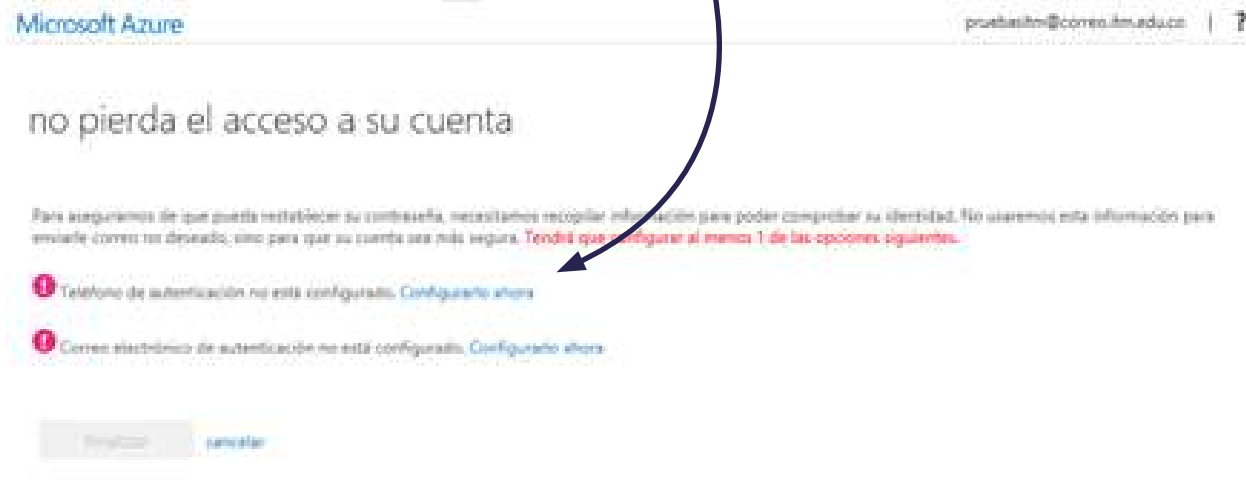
Microsoft Azure

pruebasitm@correo.itm.edu.co | ?

no pierda el acceso a su cuenta

Para asegurarnos de que pueda restablecer su contraseña, necesitamos recopilar información para poder comprobar su identidad. No usaremos esta información para enviarle correo no deseado, sino para que su cuenta sea más segura. Tendrá que configurar al menos 1 de las opciones siguientes.

Teléfono de autenticación no está configurado. Configurarlo ahora

Correo electrónico de autenticación no está configurado. Configurarlo ahora

Finalizar cancelar